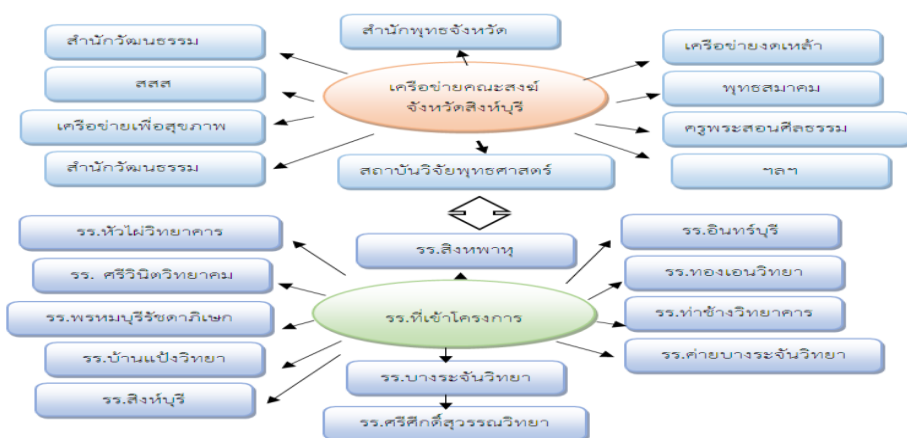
สำนักพุทธจังหวัด

สำนักวัฒนธรรม

สสส

เครือข่ายเพื่อสุขภาพ

สำนักวัฒนธรรม

เครือข่ายคณะสงฆ์ จังหวัดสิงห์บุรี

เครือข่ายงดเหล้า

พุทธสมาคม

ครูพระสอนศีลธรรม

ฯลฯ

สถาบันวิจัยพุทธศาสตร์

รร.หัวไผ่วิทยาคาร

รร. ศรีวินิตวิทยาคม

รร.พรหมบุรีรัชดาภิเษก

รร.บ้านแป้งวิทยา

รร.สิงห์บุรี

รร.สิงหพาหุ

รร.ที่เข้าโครงการ

รร.บางระจันวิทยา

รร.ศรีศึกดิ์สุวรรณวิทยา

รร.อินทร์บุรี

รร.ทองเอนวิทยา

รร.ท่าช้างวิทยาคาร

รร.ค่ายบางระจันวิทยา